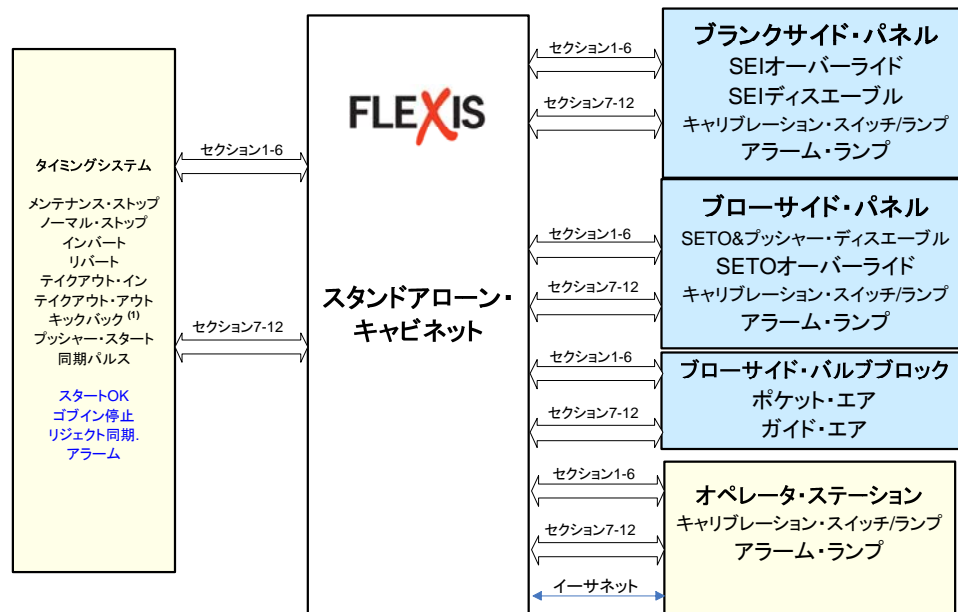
タイミングシステム

メンテナンス・ストップ
ノーマル・ストップ
インバート
リバート
テイクアウト・イン
テイクアウト・アウト
キックバック $^{(1)}$
プッシャー・スタート
同期パルス

スタートOK
ゴブイン停止
リジェクト同期.
アラーム

セクション1-6

セクション7-12

FLEXIS

スタンドアローン・キャビネット

セクション1-6

セクション7-12

ブランクサイド・パネル
SEIオーバーライド
SEIディスエーブル
キャリブレーション・スイッチ/ランプ
アラーム・ランプ

セクション1-6

セクション7-12

ブローサイド・パネル
SETO&プッシャー・ディスエーブル
SETOオーバーライド
キャリブレーション・スイッチ/ランプ
アラーム・ランプ

セクション1-6

セクション7-12

ブローサイド・バルブブロック
ポケット・エア
ガイド・エア

セクション1-6

セクション7-12

イーサネット

オペレータ・ステーション
キャリブレーション・スイッチ/ランプ
アラーム・ランプ